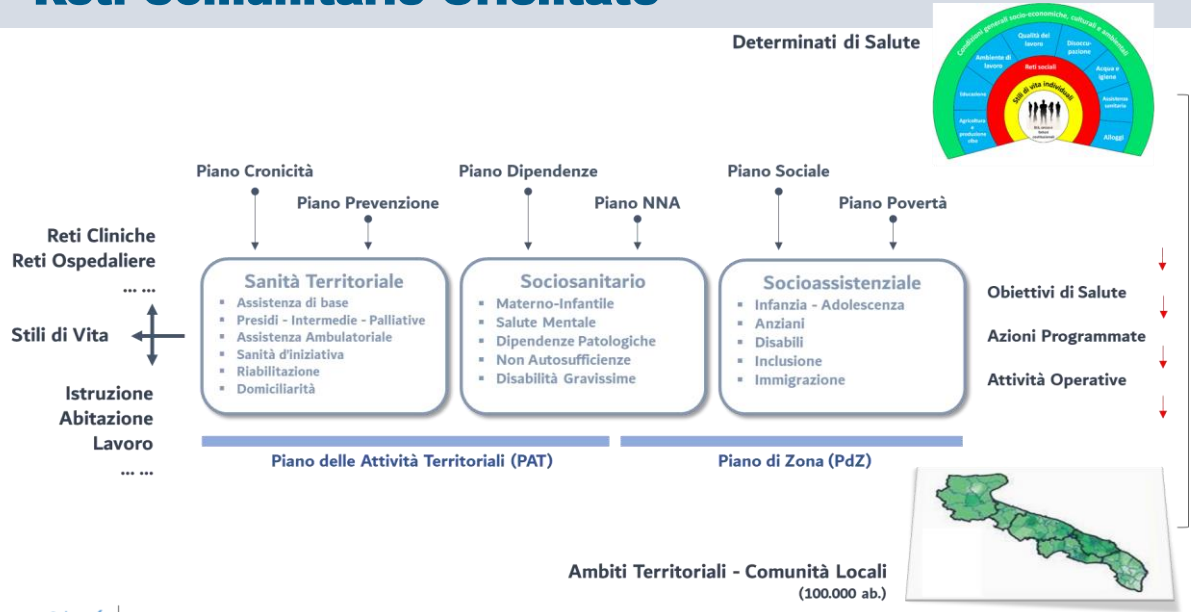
Reti Comunitarie Orientate

Determinati di Salute

Condizioni generali socio-economiche, culturali e ambientali
Qualità del lavoro
Disoccupazione
Ambiente di lavoro
Acqua e igiene
Reti sociali
Educazione
Stili di vita individuali
Assistenza sanitaria
Agricoltura e produzione cibo
Alloggi
Età, sesso e fattori costituzionali

Piano Cronicità
Piano Prevenzione
Piano Dipendenze
Piano NNA
Piano Sociale
Piano Povertà

Reti Cliniche
Reti Ospedaliere
... ...
Stili di Vita
Istruzione
Abitazione
Lavoro
... ...

Sanità Territoriale
- Assistenza di base
- Presidi - Intermedie - Palliative
- Assistenza Ambulatoriale
- Sanità d'iniziativa
- Riabilitazione
- Domiciliarità

Sociosanitario
- Materno-Infantile
- Salute Mentale
- Dipendenze Patologiche
- Non Autosufficienze
- Disabilità Gravissime

Socioassistenziale
- Infanzia - Adolescenza
- Anziani
- Disabili
- Inclusione
- Immigrazione

Obiettivi di Salute
Azioni Programmate
Attività Operative

Piano delle Attività Territoriali (PAT)
Piano di Zona (PdZ)

Ambiti Territoriali - Comunità Locali
(100.000 ab.)